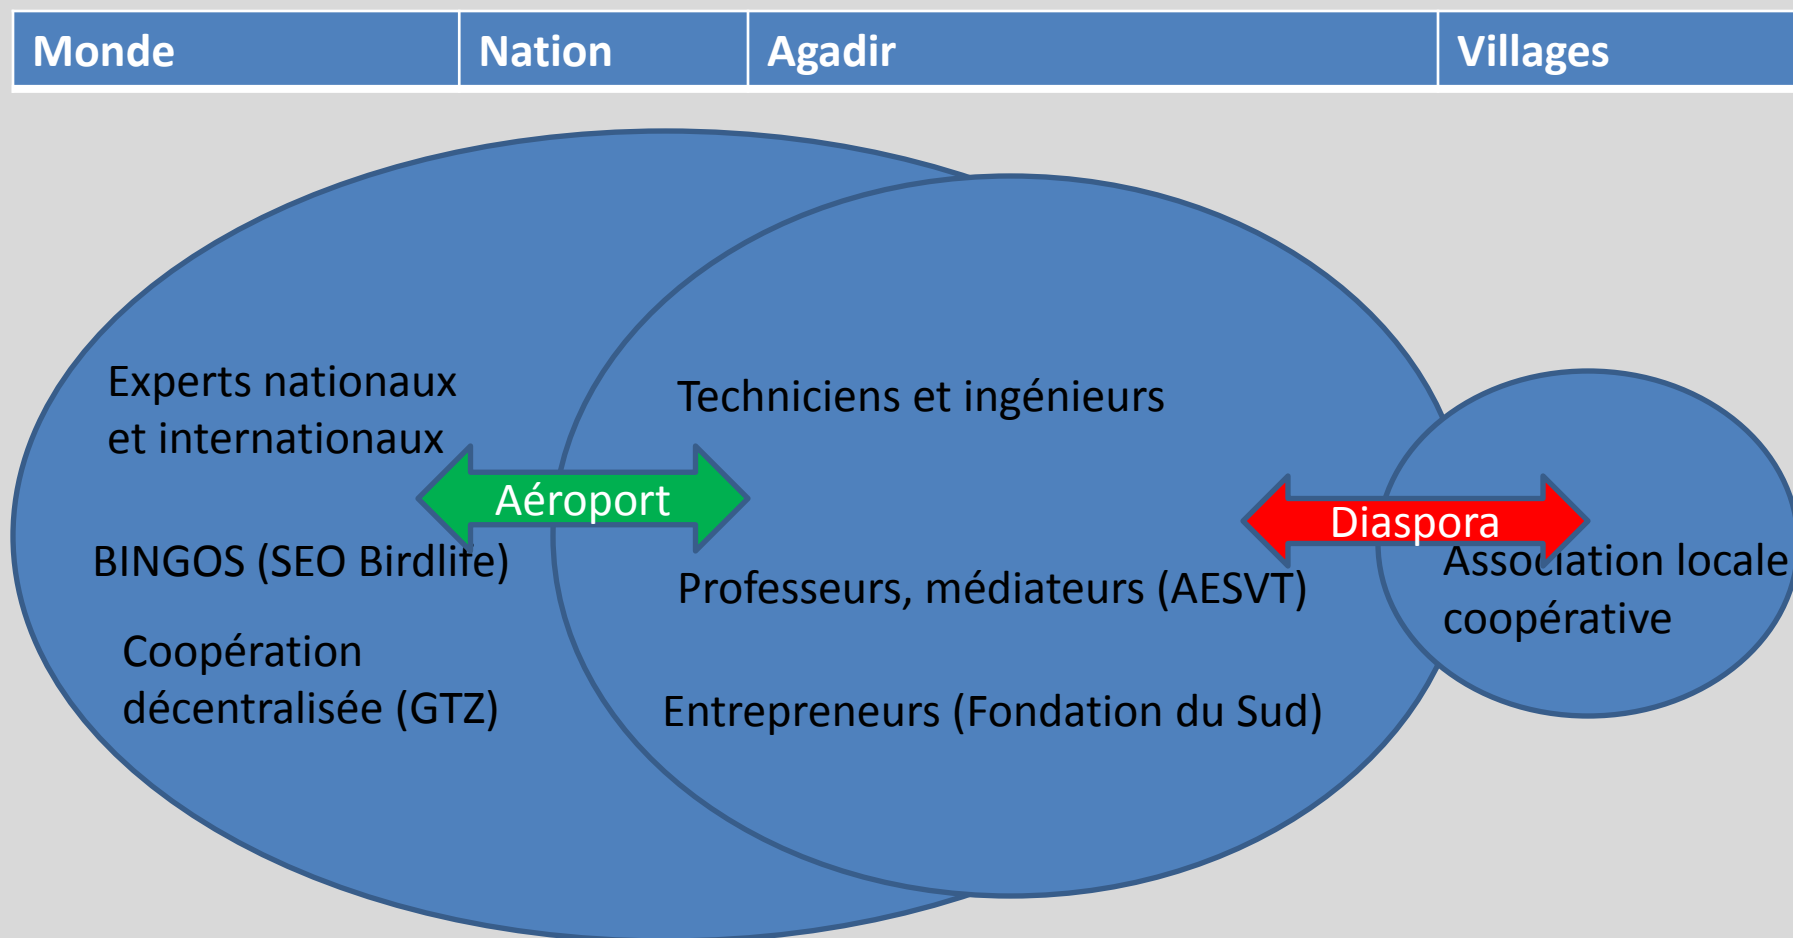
| Monde | Nation | Agadir | Villages |
|---|---|---|---|

Experts nationaux et internationaux

Aéroport

BINGOS (SEO Birdlife)

Coopération décentralisée (GTZ)

Techniciens et ingénieurs

Diaspora

Professeurs, médiateurs (AESVT)

Entrepreneurs (Fondation du Sud)

Association locale coopérative